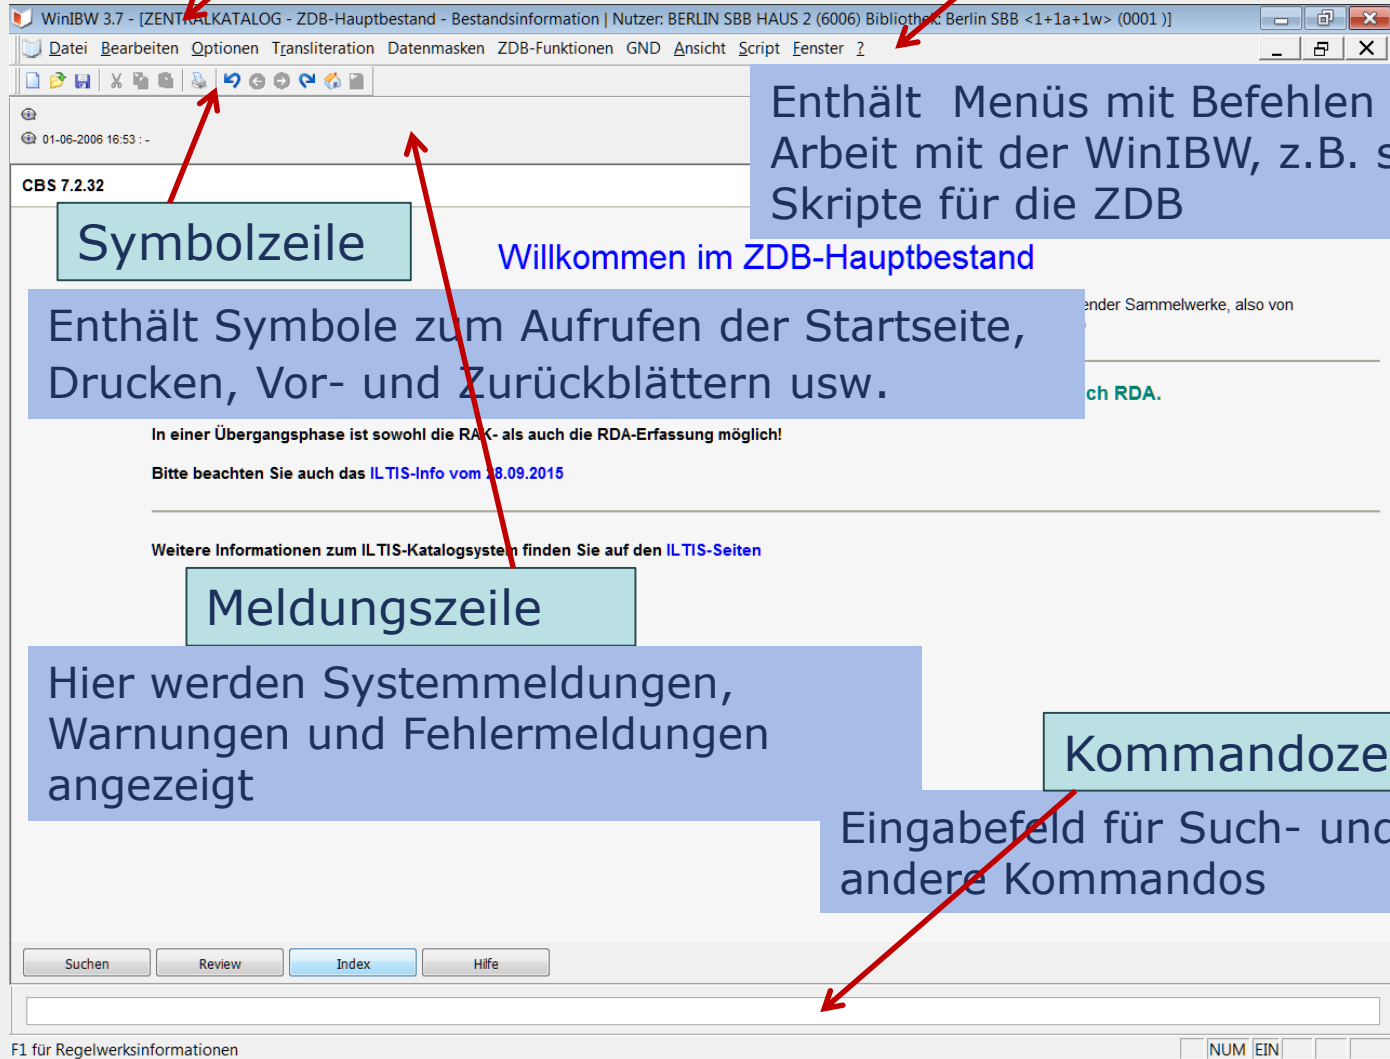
WinIBW 3.7 - [ZENTRALKATALOG - ZDB-Hauptbestand - Bestandsinformation | Nutzer: BERLIN SBB HAUS 2 (6006) Bibliothek: Berlin SBB <1+1a+1w> (0001 )]

Datei Bearbeiten Optionen Transliteration Datenmasken ZDB-Funktionen GND Ansicht Script Fenster ?

Enthält Menüs mit Befehlen Arbeit mit der WinIBW, z.B. s Skripte für die ZDB

01-06-2006 16:53 : -

CBS 7.2.32

Symbolzeile

Willkommen im ZDB-Hauptbestand

Enthält Symbole zum Aufrufen der Startseite, Drucken, Vor- und Zurückblättern usw.

ender Sammelwerke, also von

ch RDA.

In einer Übergangsphase ist sowohl die RAK- als auch die RDA-Erfassung möglich!

Bitte beachten Sie auch das ILTIS-Info vom 28.09.2015

Weitere Informationen zum ILTIS-Katalogsystem finden Sie auf den ILTIS-Seiten

Meldungszeile

Hier werden Systemmeldungen, Warnungen und Fehlermeldungen angezeigt

Kommandoze

Eingabefeld für Such- und andere Kommandos

Suchen Review Index Hilfe

F1 für Regelwerksinformationen

NUM EIN